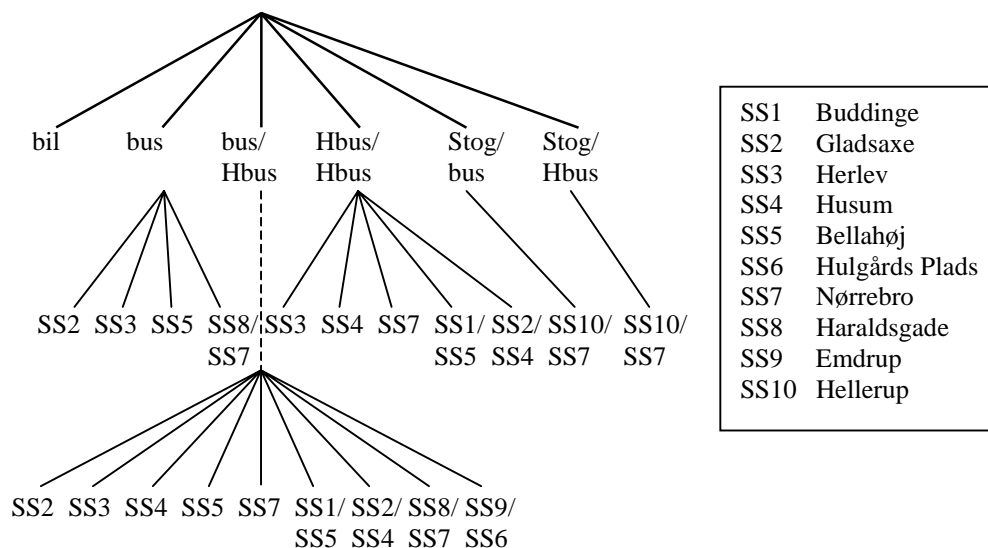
bil bus bus/ Hbus Hbus/ Hbus Stog/ bus Stog/ Hbus

SS2 SS3 SS5 SS8/ SS7

SS3 SS4 SS7 SS1/ SS5 SS2/ SS4

SS10/ SS7

SS10/ SS7

SS2 SS3 SS4 SS5 SS7 SS1/ SS5 SS2/ SS4 SS8/ SS7 SS9/ SS6

| | |
|---|---|
| SS1 | Buddinge |
| SS2 | Gladsaxe |
| SS3 | Herlev |
| SS4 | Husum |
| SS5 | Bellahøj |
| SS6 | Hulgårds Plads |
| SS7 | Nørrebro |
| SS8 | Haraldsgade |
| SS9 | Emdrup |
| SS10 | Hellerup |